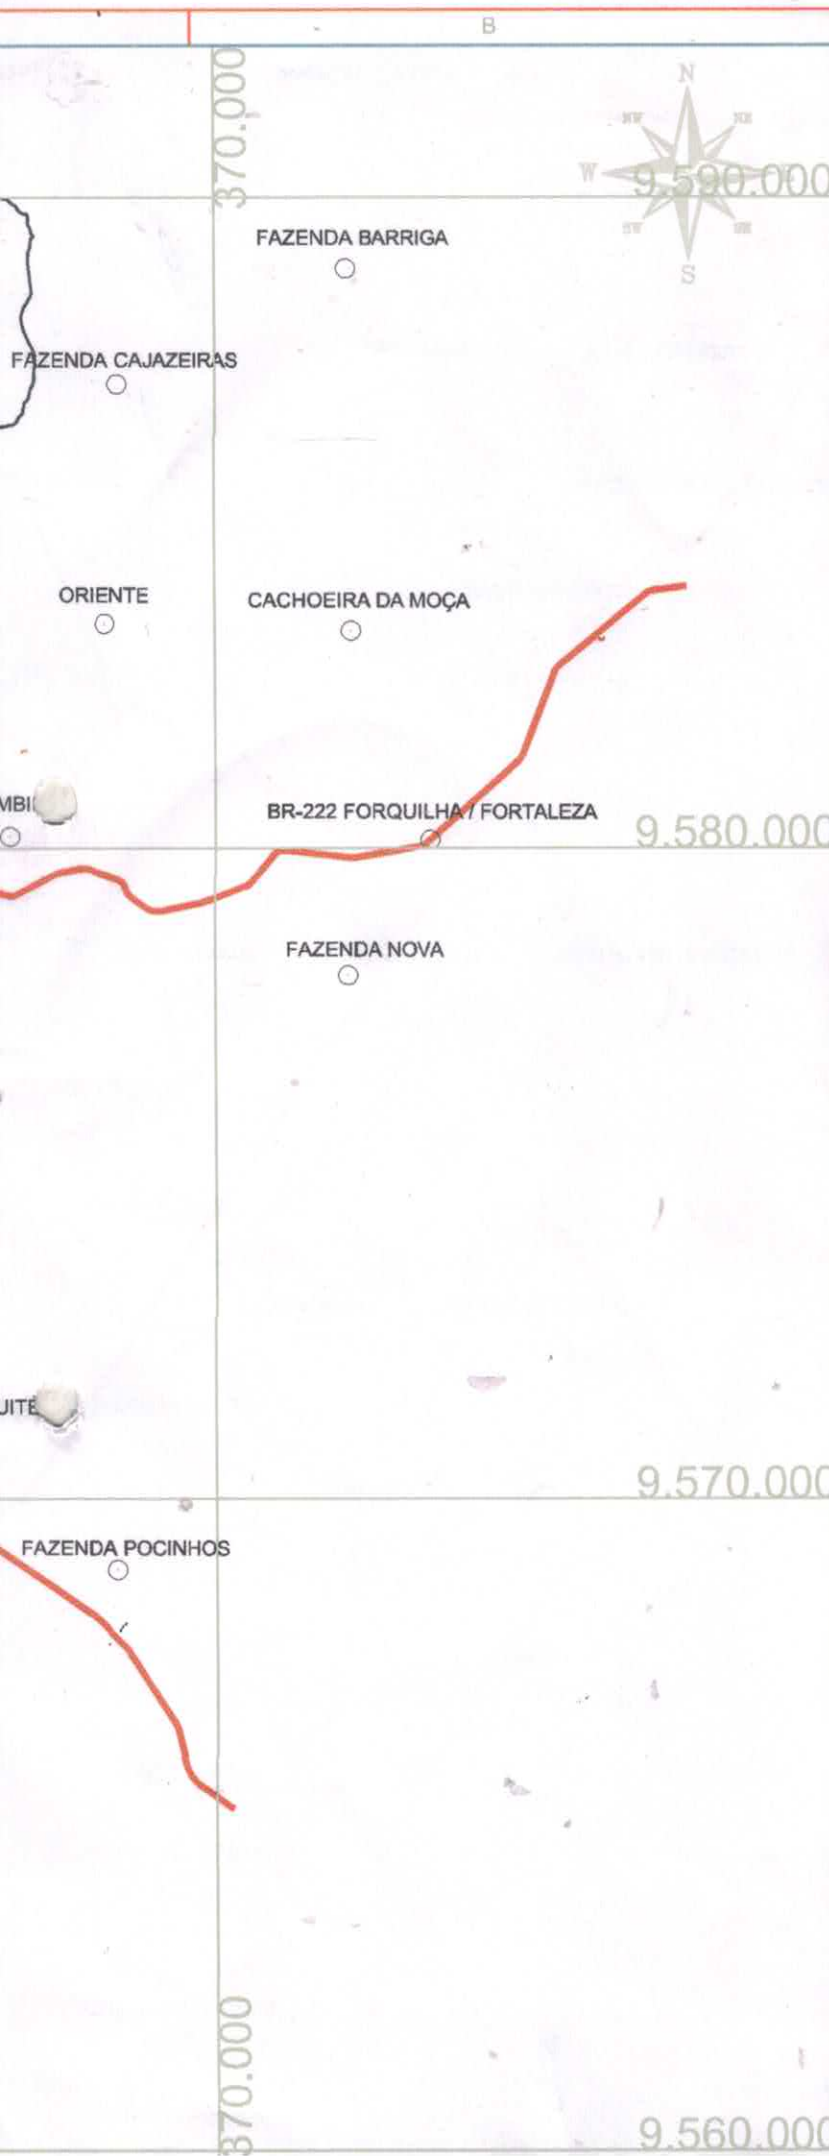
B

370.000

N
NW
NE
W
SW
SE
S

9.590.000

FAZENDA BARRIGA

FAZENDA CAJAZEIRAS

ORIENTE

CACHOEIRA DA MOÇA

MBI

BR-222 FORQUILHA / FORTALEZA

9.580.000

FAZENDA NOVA

UITÉ

9.570.000

FAZENDA POCINHOS

370.000

9.560.000